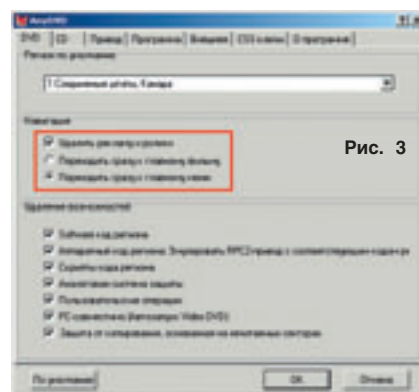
AnyDVD

DVD | CD | Привод | Программа | Внешние | CSS-ключи | О программе

Регион по умолчанию

1 Соединённые штаты, Канада

Навигация

Удалять рекламу и ролики

Переходить сразу к главному фильму

Переходить сразу к главному меню

Рис. 3

Удаление возможностей

Заблокировать код региона

Аппаратный код региона. Эмулировать RPC2 привод с соответствующим кодом ре

Скрипты кода региона

Аналоговая система защиты

Пользовательские операции

PC-совместимо (Автозапуск Video DVD)

Защита от копирования, основанная на испорченных секторах

По умолчанию

OK

Отмена